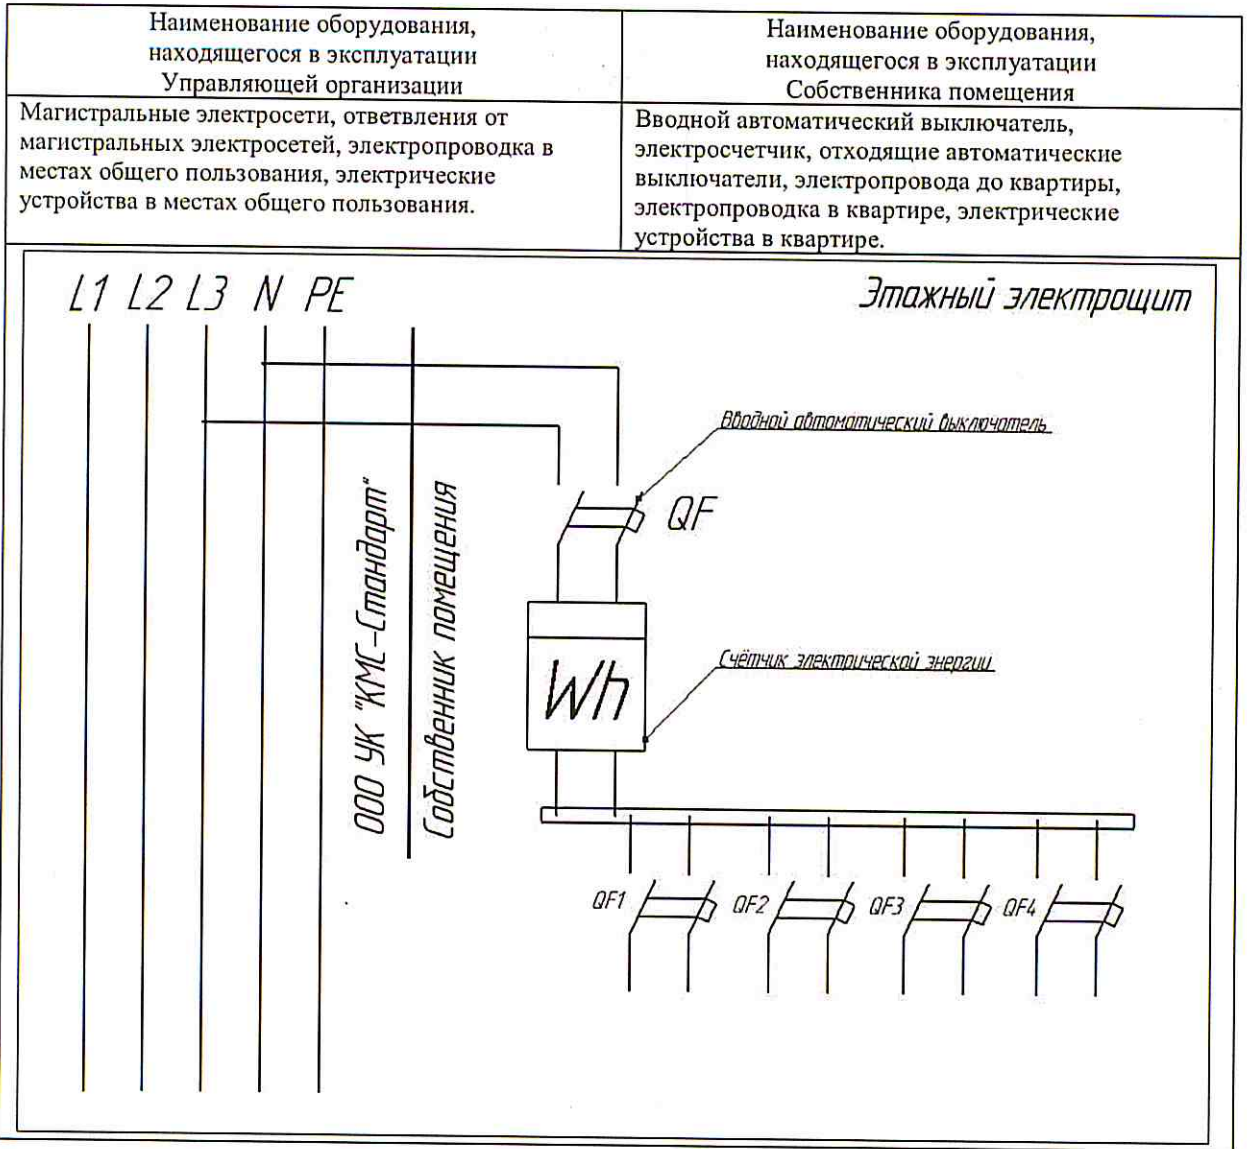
| Наименование оборудования, находящегося в эксплуатации Управляющей организации | Наименование оборудования, находящегося в эксплуатации Собственника помещения |
|---|---|
| Магистральные электросети, ответвления от магистральных электросетей, электропроводка в местах общего пользования, электрические устройства в местах общего пользования. | Вводной автоматический выключатель, электросчетчик, отходящие автоматические выключатели, электропровода до квартиры, электропроводка в квартире, электрические устройства в квартире. |

L1 L2 L3 N PE

Этажный электрощит

Вводной автоматический выключатель

QF

ООО УК "КМС-Стандарт"

Собственник помещения

Wh

Счётчик электрической энергии

QF1 QF2 QF3 QF4